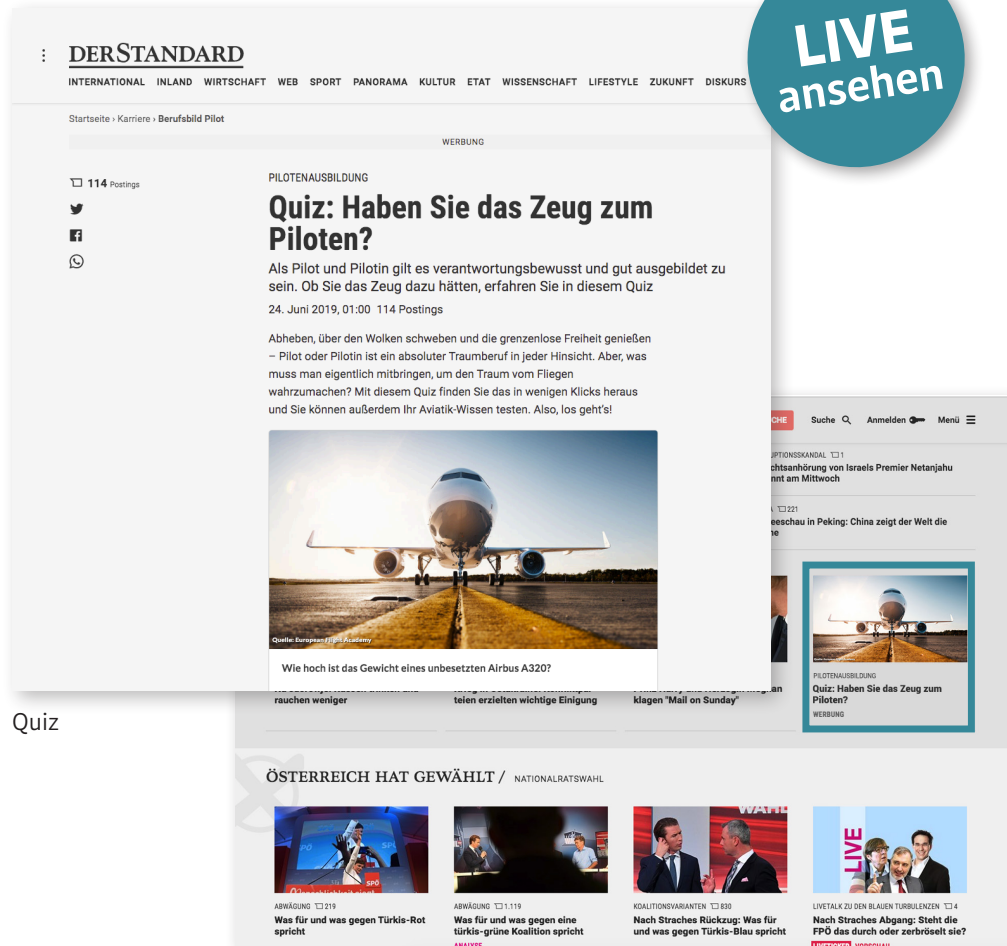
DERSTANDARD

INTERNATIONAL INLAND WIRTSCHAFT WEB SPORT PANORAMA KULTUR ETAT WISSENSCHAFT LIFESTYLE ZUKUNFT DISKURS

LIVE ansehen

Startseite › Karriere › Berufsbild Pilot

WERBUNG

114 Postings

PILOTENAUSBILDUNG

Quiz: Haben Sie das Zeug zum Piloten?

Als Pilot und Pilotin gilt es verantwortungsbewusst und gut ausgebildet zu sein. Ob Sie das Zeug dazu hätten, erfahren Sie in diesem Quiz

24. Juni 2019, 01:00 114 Postings

Abheben, über den Wolken schweben und die grenzenlose Freiheit genießen – Pilot oder Pilotin ist ein absoluter Traumberuf in jeder Hinsicht. Aber, was muss man eigentlich mitbringen, um den Traum vom Fliegen wahrzumachen? Mit diesem Quiz finden Sie das in wenigen Klicks heraus und Sie können außerdem Ihr Aviatik-Wissen testen. Also, los geht's!

Quelle: European Flight Academy

Wie hoch ist das Gewicht eines unbesetzten Airbus A320?

Quiz

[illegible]CHE Suche Anmelden Menü

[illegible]UPTIONSSKANDAL 1
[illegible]chtsanhörung von Israels Premier Netanjahu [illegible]nnt am Mittwoch

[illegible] 221
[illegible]eeschau in Peking: China zeigt der Welt die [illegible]ne

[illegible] rauchen weniger

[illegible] teien erzielten wichtige Einigung

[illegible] klagen "Mail on Sunday"

PILOTENAUSBILDUNG
Quiz: Haben Sie das Zeug zum Piloten?
WERBUNG

ÖSTERREICH HAT GEWÄHLT / NATIONALRATSWAHL

ABWÄGUNG 219
Was für und was gegen Türkis-Rot spricht

ABWÄGUNG 1.119
Was für und was gegen eine türkis-grüne Koalition spricht
ANALYSE

KOALITIONSVARIANTEN 830
Nach Straches Rückzug: Was für und was gegen Türkis-Blau spricht

LIVETALK ZU DEN BLAUEN TURBULENZEN 4
Nach Straches Abgang: Steht die FPÖ das durch oder zerbröselt sie?
LIVETICKER VORSCHAU

LIVE